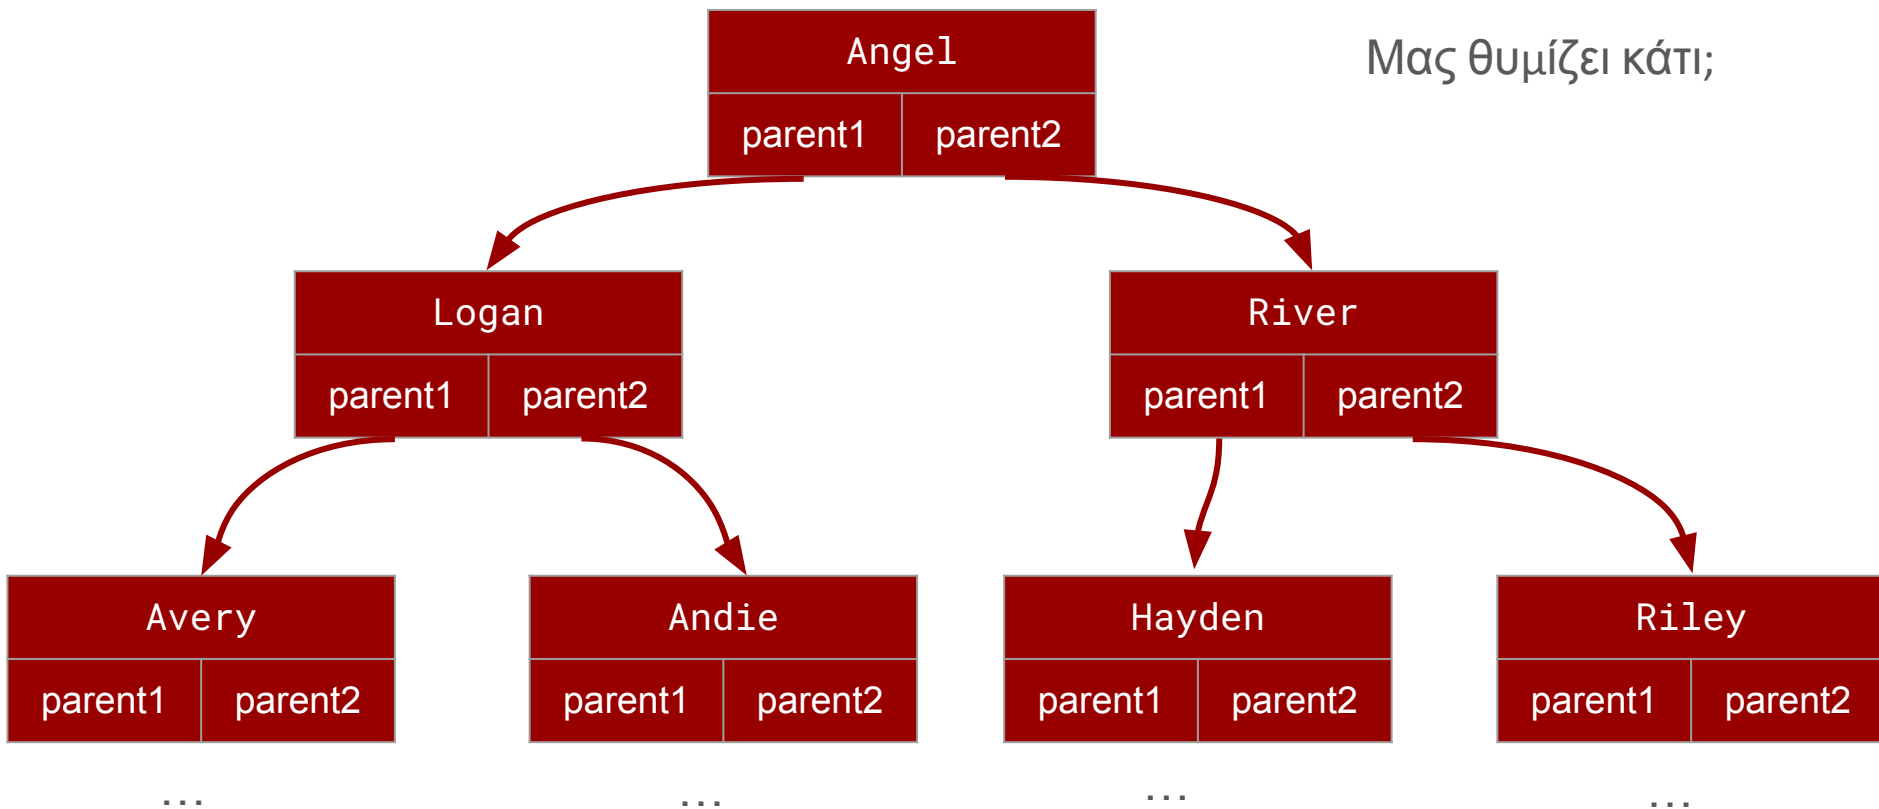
Angel

| parent1 | parent2 |
|---|---|

Μας θυμίζει κάτι;

Logan

| parent1 | parent2 |
|---|---|

River

| parent1 | parent2 |
|---|---|

Avery

| parent1 | parent2 |
|---|---|

Andie

| parent1 | parent2 |
|---|---|

Hayden

| parent1 | parent2 |
|---|---|

Riley

| parent1 | parent2 |
|---|---|

...

...

...

...